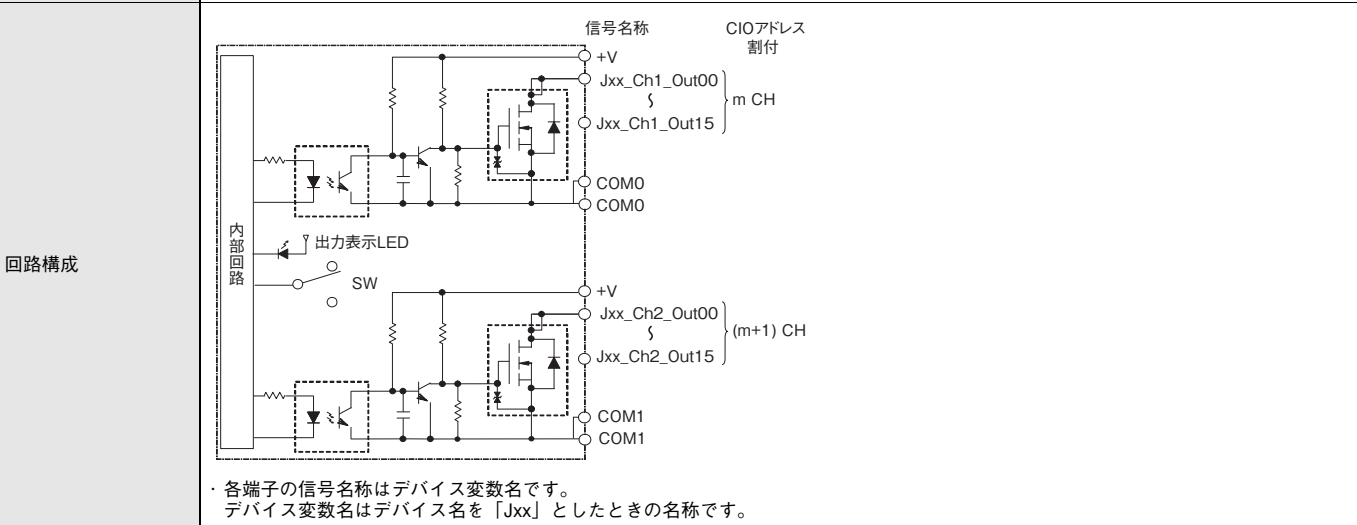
| 回路構成 | 信号名称 CIOアドレス割付<br>+V<br>Jxx_Ch1_Out00<br>⟆<br>Jxx_Ch1_Out15<br>m CH<br>COM0<br>COM0<br>内部回路<br>出力表示LED<br>SW<br>+V<br>Jxx_Ch2_Out00<br>⟆<br>Jxx_Ch2_Out15<br>(m+1) CH<br>COM1<br>COM1<br>・各端子の信号名称はデバイス変数名です。<br>デバイス変数名はデバイス名を「Jxx」としたときの名称です。 |
|---|---|